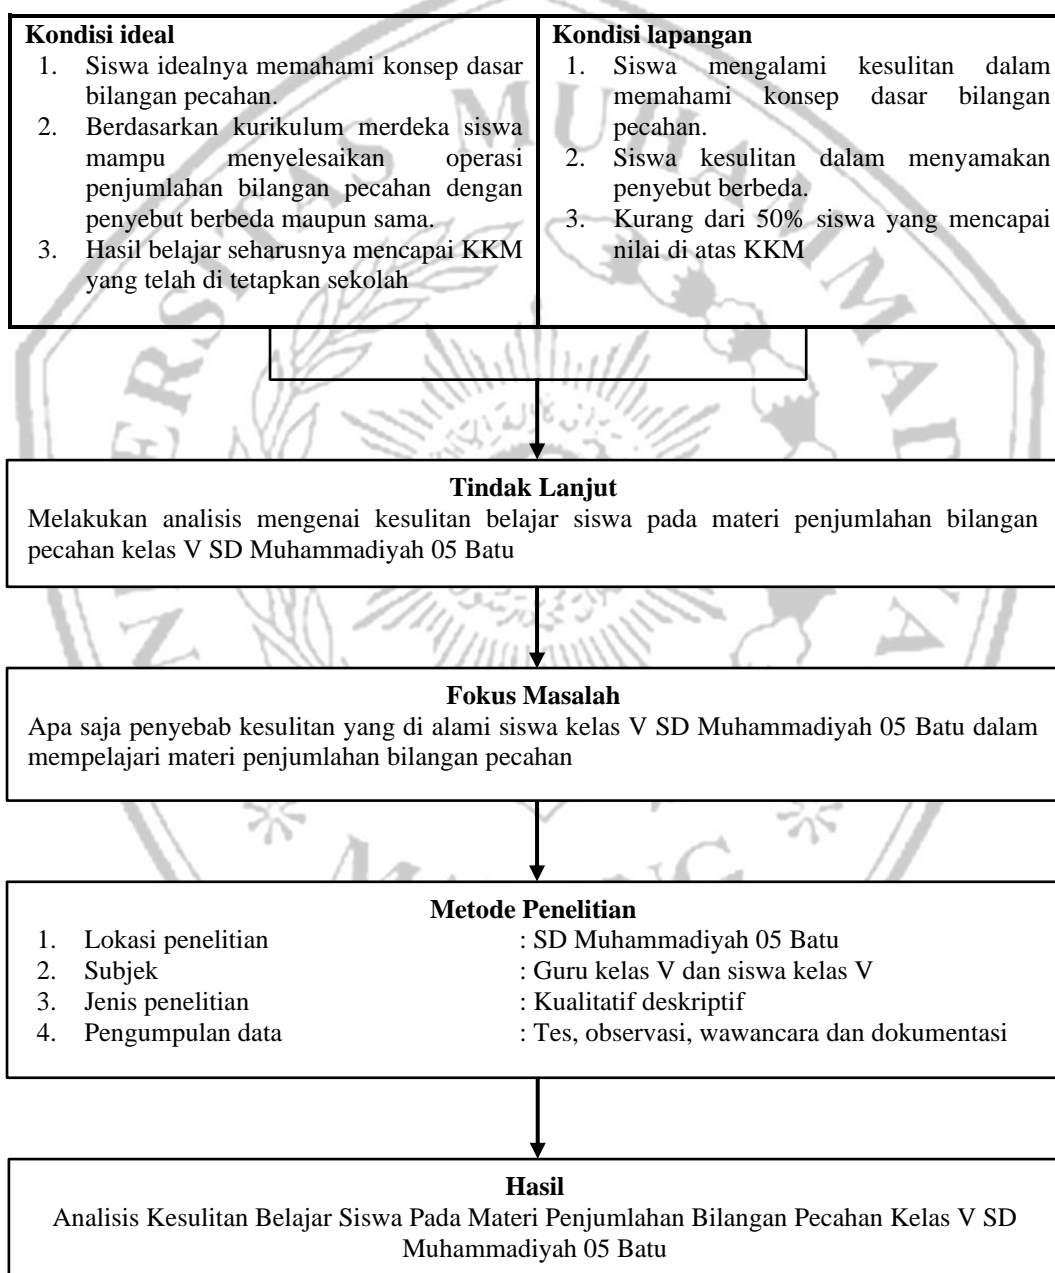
**Kondisi ideal**
1. Siswa idealnya memahami konsep dasar bilangan pecahan.
2. Berdasarkan kurikulum merdeka siswa mampu menyelesaikan operasi penjumlahan bilangan pecahan dengan penyebut berbeda maupun sama.
3. Hasil belajar seharusnya mencapai KKM yang telah di tetapkan sekolah

**Kondisi lapangan**
1. Siswa mengalami kesulitan dalam memahami konsep dasar bilangan pecahan.
2. Siswa kesulitan dalam menyamakan penyebut berbeda.
3. Kurang dari 50% siswa yang mencapai nilai di atas KKM

**Tindak Lanjut**
Melakukan analisis mengenai kesulitan belajar siswa pada materi penjumlahan bilangan pecahan kelas V SD Muhammadiyah 05 Batu

**Fokus Masalah**
Apa saja penyebab kesulitan yang di alami siswa kelas V SD Muhammadiyah 05 Batu dalam mempelajari materi penjumlahan bilangan pecahan

**Metode Penelitian**
1. Lokasi penelitian : SD Muhammadiyah 05 Batu
2. Subjek : Guru kelas V dan siswa kelas V
3. Jenis penelitian : Kualitatif deskriptif
4. Pengumpulan data : Tes, observasi, wawancara dan dokumentasi

**Hasil**
Analisis Kesulitan Belajar Siswa Pada Materi Penjumlahan Bilangan Pecahan Kelas V SD Muhammadiyah 05 Batu